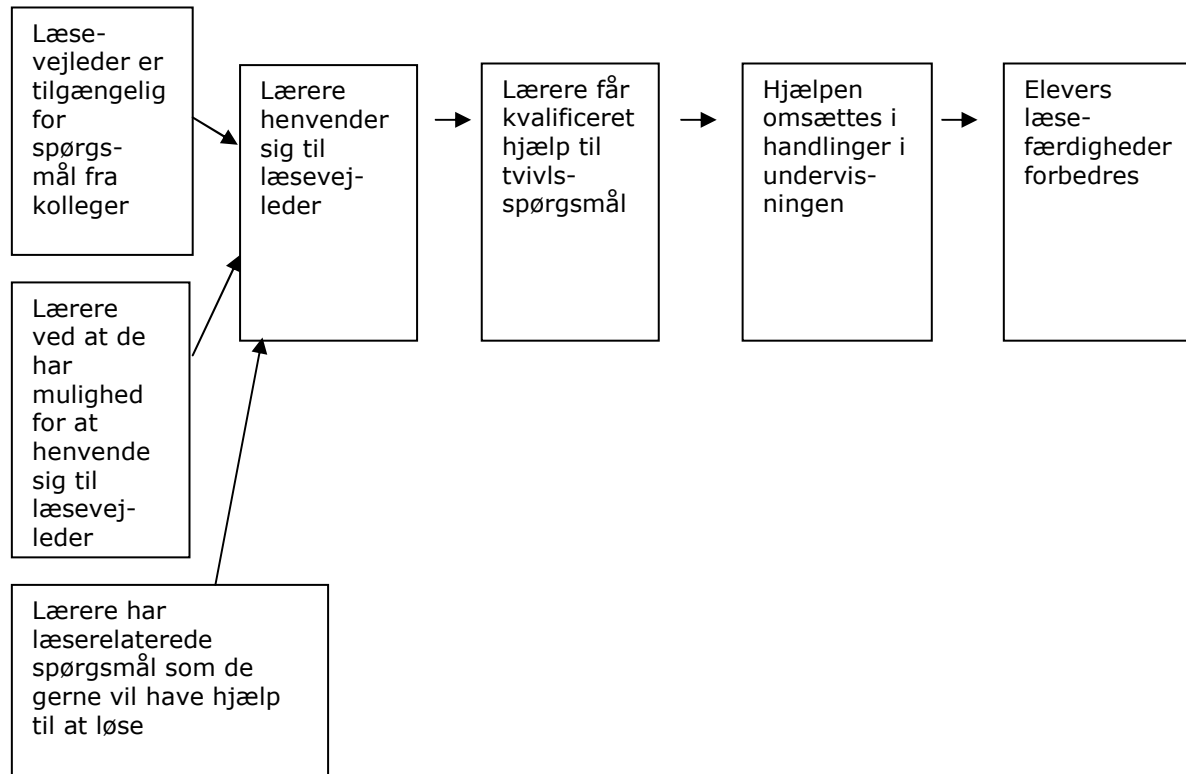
Læsevejleder er tilgængelig for spørgsmål fra kolleger

Lærere ved at de har mulighed for at henvende sig til læsevejleder

Lærere har læserelaterede spørgsmål som de gerne vil have hjælp til at løse

Lærere henvender sig til læsevejleder

Lærere får kvalificeret hjælp til tvivlsspørgsmål

Hjælpen omsættes i handlinger i undervisningen

Elevers læsefærdigheder forbedres